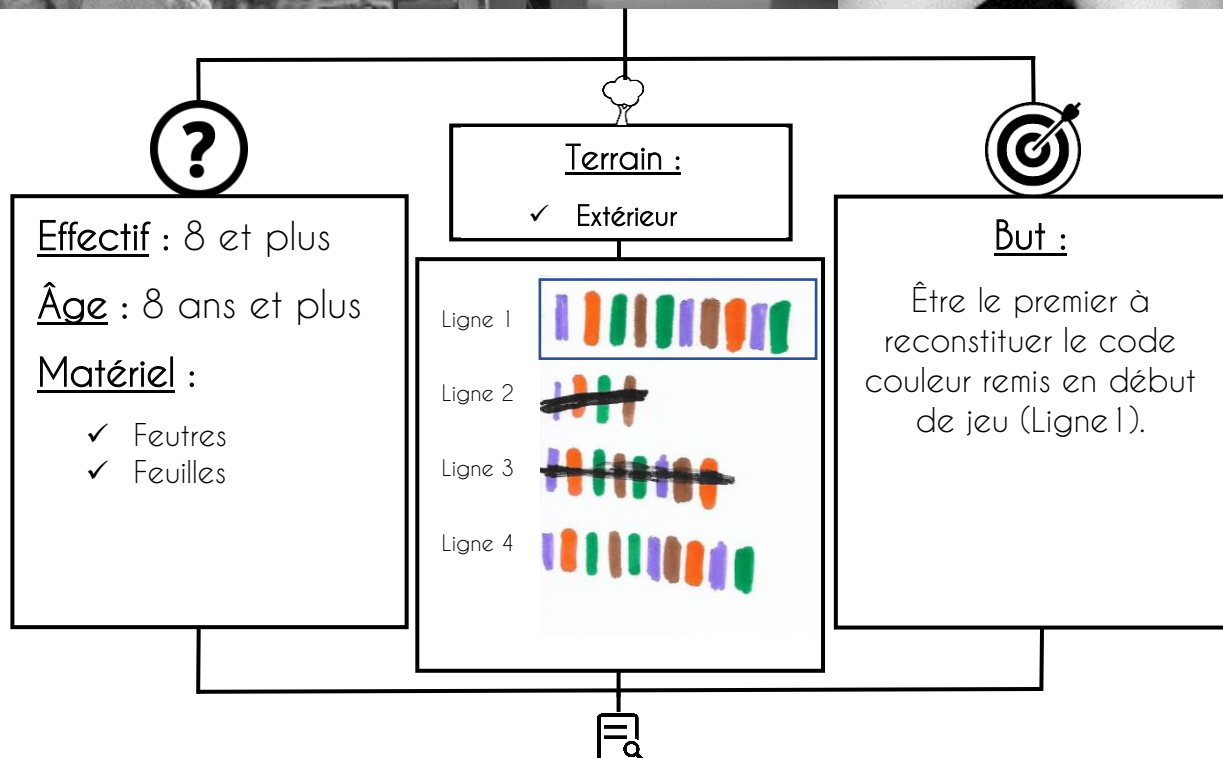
Effectif : 8 et plus

Âge : 8 ans et plus

Matériel :

✓ Feutres
✓ Feuilles

Terrain :

✓ Extérieur

Ligne 1

Ligne 2

Ligne 3

Ligne 4

But :

Être le premier à reconstituer le code couleur remis en début de jeu (Ligne1).